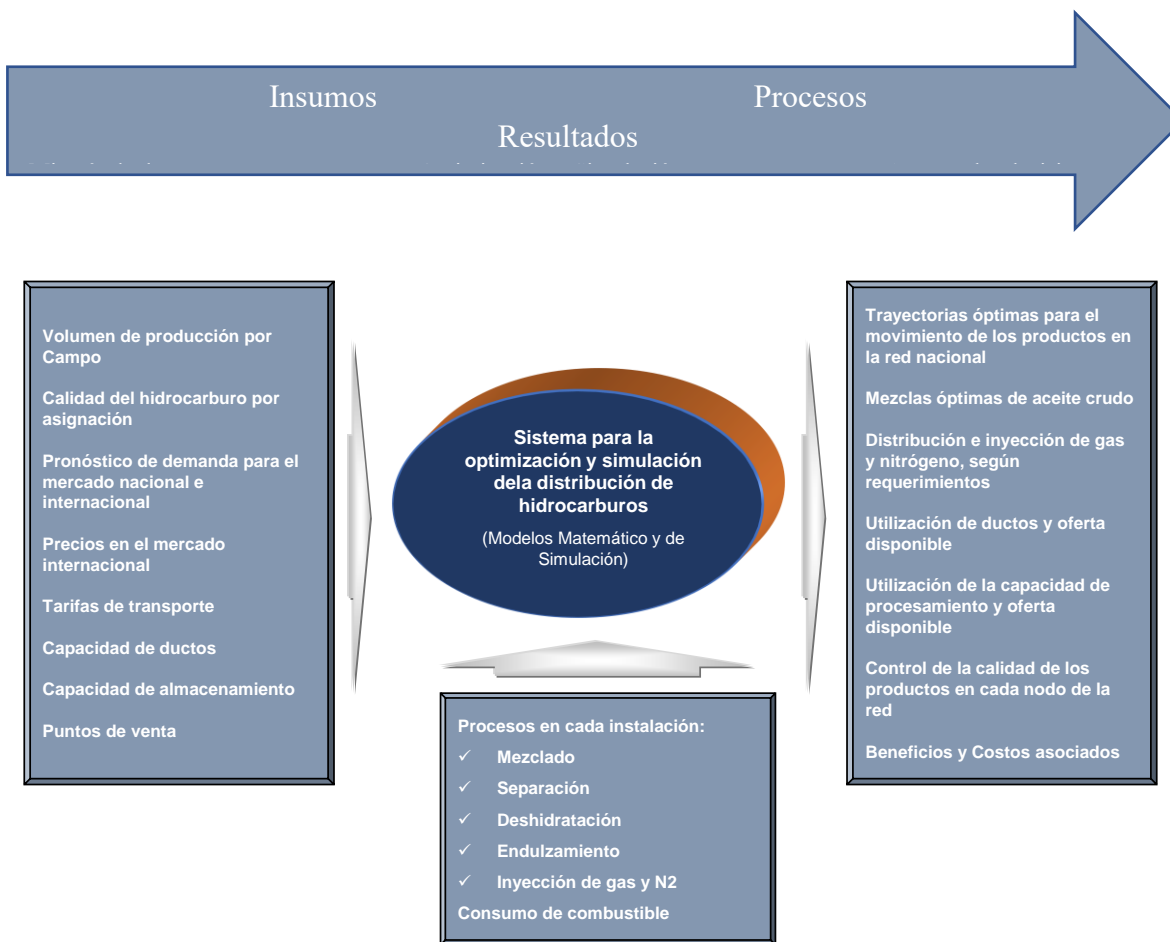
Insumos Procesos Resultados

Volumen de producción por Campo

Calidad del hidrocarburo por asignación

Pronóstico de demanda para el mercado nacional e internacional

Precios en el mercado internacional

Tarifas de transporte

Capacidad de ductos

Capacidad de almacenamiento

Puntos de venta

Sistema para la optimización y simulación dela distribución de hidrocarburos

(Modelos Matemático y de Simulación)

Procesos en cada instalación:
✓ Mezclado
✓ Separación
✓ Deshidratación
✓ Endulzamiento
✓ Inyección de gas y N2
Consumo de combustible

Trayectorias óptimas para el movimiento de los productos en la red nacional

Mezclas óptimas de aceite crudo

Distribución e inyección de gas y nitrógeno, según requerimientos

Utilización de ductos y oferta disponible

Utilización de la capacidad de procesamiento y oferta disponible

Control de la calidad de los productos en cada nodo de la red

Beneficios y Costos asociados